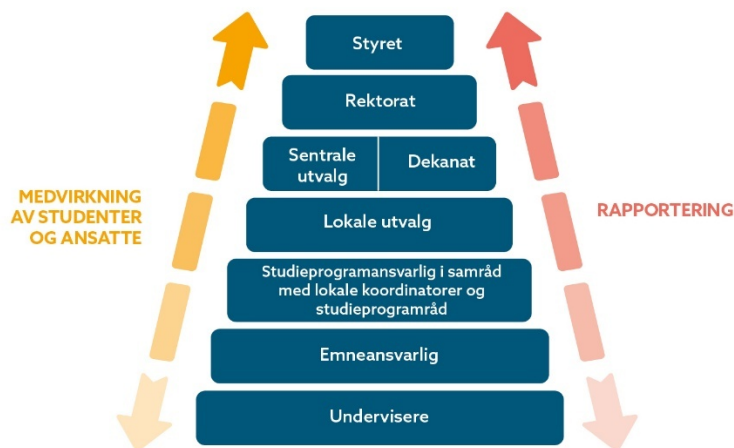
MEDVIRKNING AV STUDENTER OG ANSATTE

Styret

Rektorat

Sentrale utvalg

Dekanat

Lokale utvalg

Studieprogramansvarlig i samråd med lokale koordinatorer og studieprogramråd

Emneansvarlig

Undervisere

RAPPORTERING